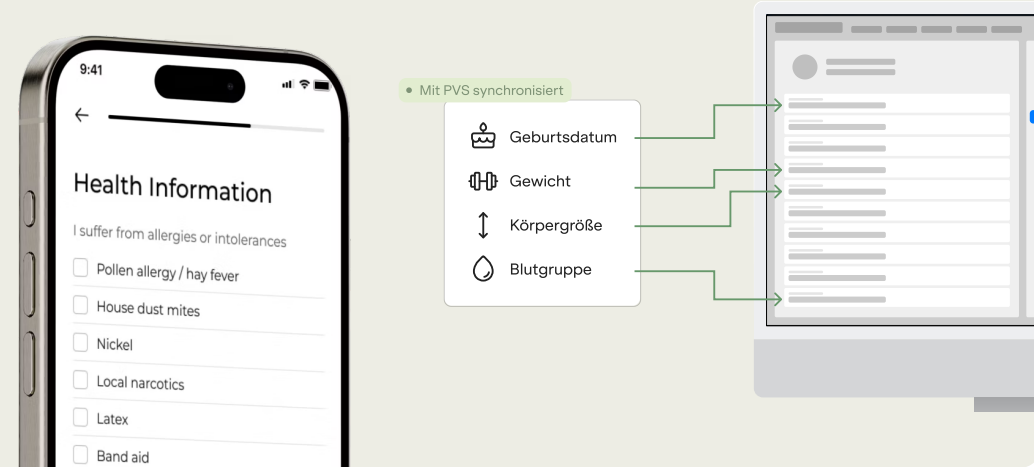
9:41

Health Information

I suffer from allergies or intolerances

Pollen allergy / hay fever

House dust mites

Nickel

Local narcotics

Latex

Band aid

Mit PVS synchronisiert

Geburtsdatum

Gewicht

Körpergröße

Blutgruppe